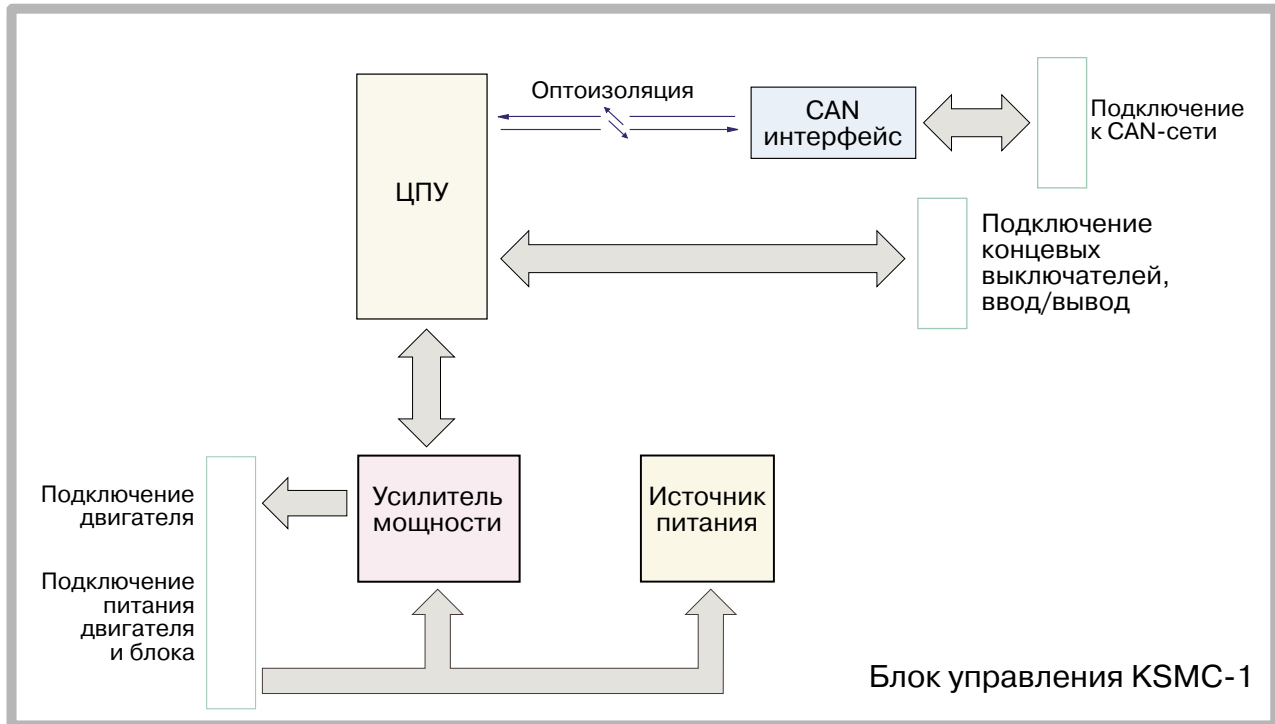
Оптоизоляция

CAN интерфейс

Подключение к CAN-сети

ЦПУ

Подключение концевых выключателей, ввод/вывод

Подключение двигателя

Подключение питания двигателя и блока

Усилитель мощности

Источник питания

Блок управления KSMC-1